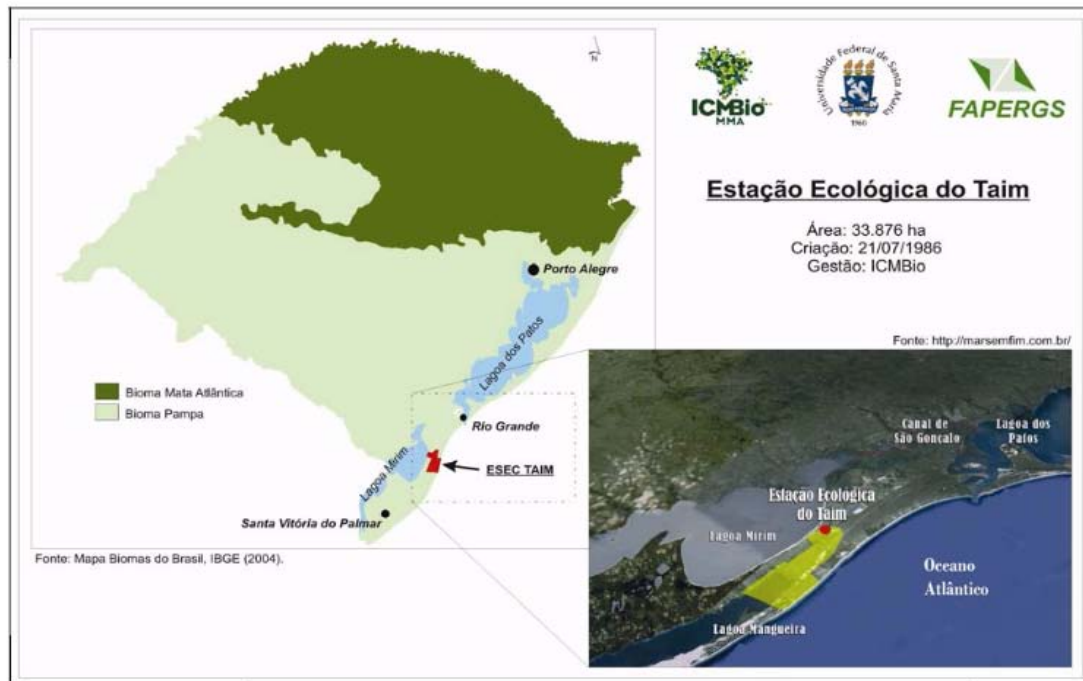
N

ICMBio
MMA

Universidade Federal de Santa Maria
1960

FAPERGS

Estação Ecológica do Taim

Área: 33.876 ha
Criação: 21/07/1986
Gestão: ICMBio

Porto Alegre

Lagoa dos Patos

Bioma Mata Atlântica
Bioma Pampa

Rio Grande

Lagoa Mirim

ESEC TAIM

Santa Vitória do Palmar

Fonte: Mapa Biomas do Brasil, IBGE (2004).

Fonte: http://marsemfim.com.br/

Canal de São Gonçalo

Lagoa dos Patos

Estação Ecológica do Taim

Lagoa Mirim

Oceano Atlântico

Lagoa Mangueira